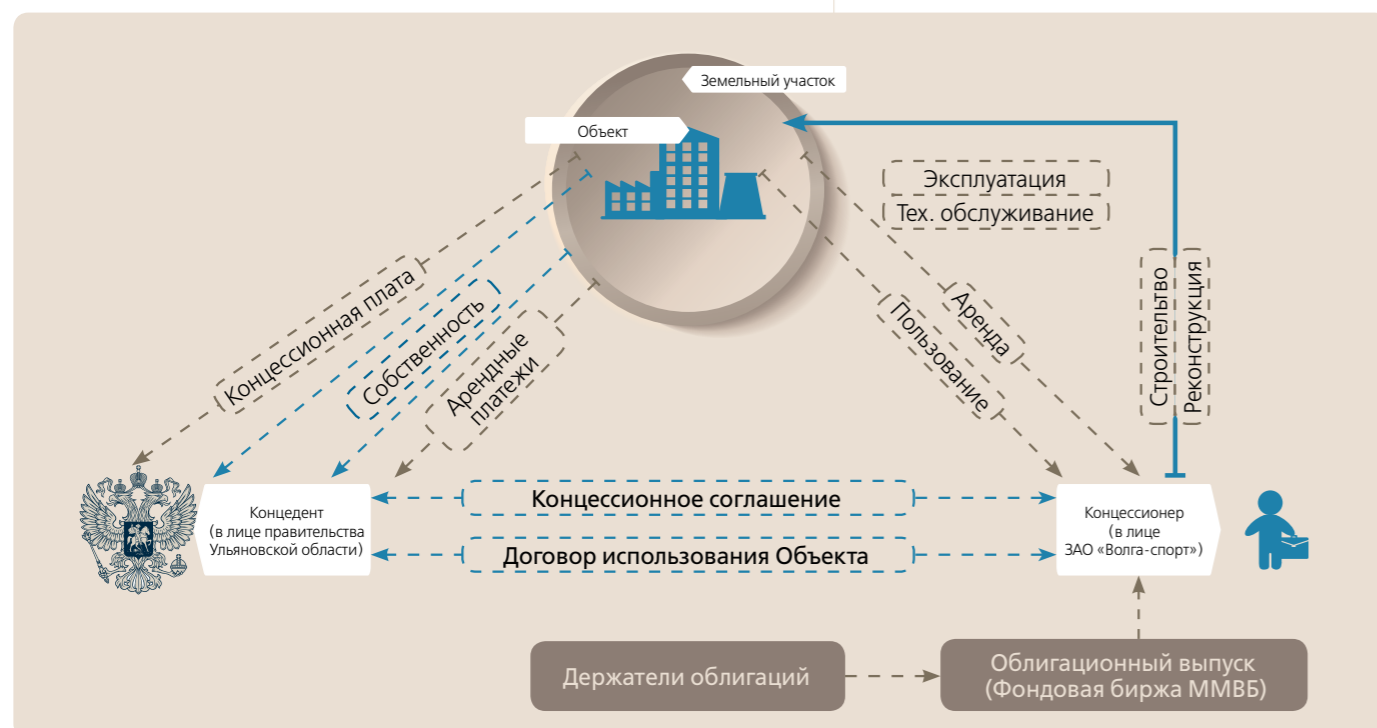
Земельный участок

Объект

Эксплуатация

Тех. обслуживание

Концессионная плата

Собственность

Арендные платежи

Пользование

Аренда

Строительтво

Реконструкция

Концедент (в лице правительства Ульяновской области)

Концессионное соглашение

Договор использования Объекта

Концессионер (в лице ЗАО «Волга-спорт»)

Держатели облигаций

Облигационный выпуск (Фондовая биржа ММВБ)